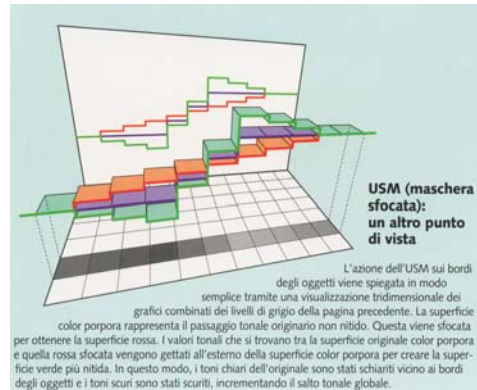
USM (maschera sfocata): un altro punto di vista

L'azione dell'USM sui bordi degli oggetti viene spiegata in modo semplice tramite una visualizzazione tridimensionale dei grafici combinati dei livelli di grigio della pagina precedente. La superficie color porpora rappresenta il passaggio tonale originario non nitido. Questa viene sfocata per ottenere la superficie rossa. I valori tonali che si trovano tra la superficie originale color porpora e quella rossa sfocata vengono gettati all'esterno della superficie color porpora per creare la superficie verde più nitida. In questo modo, i toni chiari dell'originale sono stati schiariti vicino ai bordi degli oggetti e i toni scuri sono stati scuriti, incrementando il salto tonale globale.